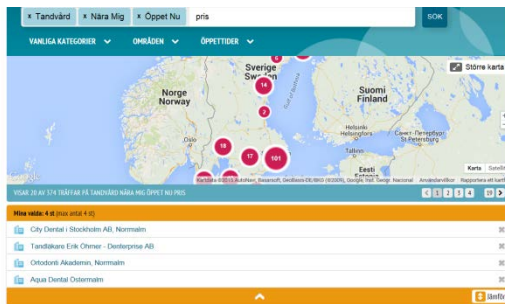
× Tandvård × Nära Mig × Öppet Nu pris SÖK

VANLIGA KATEGORIER OMRÅDEN ÖPPETTIDER

Större karta

Sverige
Norge Norway
Suomi Finland
Helsinki Helsingfors
Tallinn
Eesti
Санкт-Петербург St Petersburg

6
14
2
18
17
101

Kartdata ©2015 AutoNavi, Basarsoft, GeoBasis-DE/BKG (©2009), Google, Inst. Geogr. Nacional Användarvillkor Rapportera ett kartfel

Karta Satellit

VISAR 20 AV 374 TRÄFFAR FÅ TANDVÅRD NÄRA MIG ÖPPET NU PRIS

1 2 3 4 19

Mina valda: 4 st (max antal 4 st)

City Dental i Stockholm AB, Normalm
Tandläkare Erik Öhmer - Denterprise AB
Ortodonti Akademin, Normalm
Aqua Dental Östermalm

Jämför